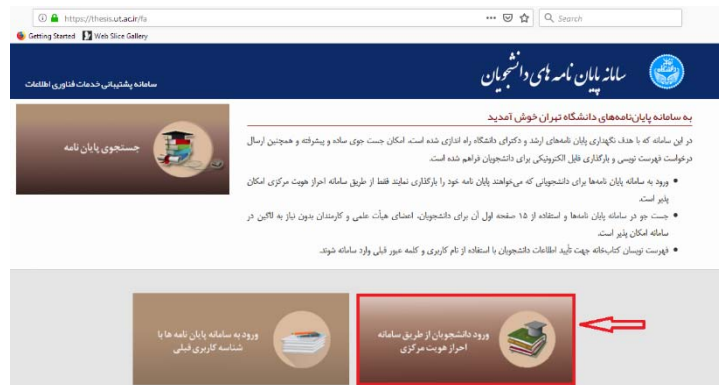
https://thesis.ut.ac.ir/fa

Search

Getting Started Web Slice Gallery

سامانه پایان نامه های دانشجویان

سامانه پشتیبانی خدمات فناوری اطلاعات

به سامانه پایان‌نامه‌های دانشگاه تهران خوش آمدید

در این سامانه که با هدف نگهداری پایان نامه‌های ارشد و دکترای دانشگاه راه اندازی شده است، امکان جست جوی ساده و پیشرفته و همچنین ارسال درخواست فهرست نویسی و بارگذاری فایل الکترونیکی برای دانشجویان فراهم شده است.

• ورود به سامانه پایان نامه‌ها برای دانشجویانی که می‌خواهند پایان نامه خود را بارگذاری نمایند فقط از طریق سامانه احراز هویت مرکزی امکان پذیر است.

• جست جو در سامانه پایان نامه‌ها و استفاده از ۱۵ صفحه اول آن برای دانشجویان، اعضای هیأت علمی و کارمندان بدون نیاز به لاگین در سامانه امکان پذیر است.

• فهرست نویسان کتابخانه جهت تأیید اطلاعات دانشجویان با استفاده از نام کاربری و کلمه عبور قبلی وارد سامانه شوند.

جستجوی پایان نامه

ورود دانشجویان از طریق سامانه احراز هویت مرکزی

ورود به سامانه پایان نامه ها با شناسه کاربری قبلی